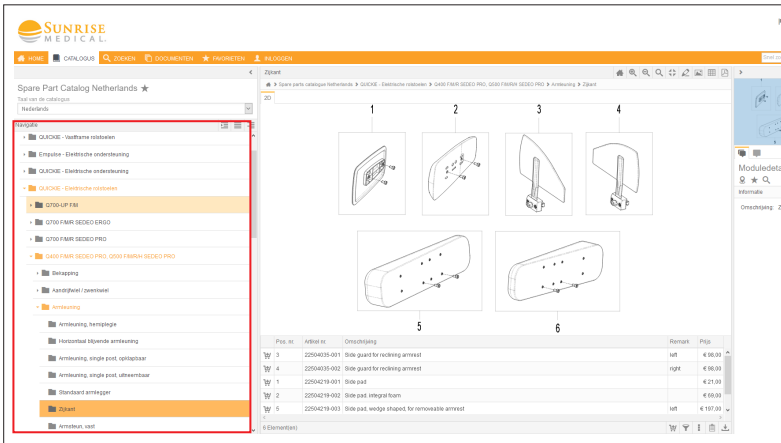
SUNRISE MEDICAL

HOME CATALOGUS ZOEKEN DOCUMENTEN FAVORIETEN INLOGGEN

Spare Part Catalog Netherlands ★
Taal van de catalogus
Nederlands

Navigatie
QUICKIE - Vastframe rolstoelen
Empulse - Elektrische ondersteuning
QUICKIE - Elektrische ondersteuning
QUICKIE - Elektrische rolstoelen
Q700-UP F/M
Q700 F/M/R SEDEO ERGO
Q700 F/M/R SEDEO PRO
Q400 F/M/R SEDEO PRO, Q500 F/M/R/H SEDEO PRO
Bekapping
Aandrijfwiel / zwenkwiel
Armleuning
Armleuning, hemiplegie
Horizontaal blijvende armleuning
Armleuning, single post, opklapbaar
Armleuning, single post, uittrekbaar
Standaard armlegger
Zijkant
Armsteun, vast

Zijkant
Spare parts catalogue Netherlands > QUICKIE - Elektrische rolstoelen > Q400 F/M/R SEDEO PRO, Q500 F/M/R/H SEDEO PRO > Armleuning > Zijkant
2D

1 2 3 4
5 6

| Pos. nr. | Artikel nr. | Omschrijving | Remark | Prijs |
|---|---|---|---|---|
| 3 | 22504035-001 | Side guard for reclining armrest | left | € 98,00 |
| 4 | 22504035-002 | Side guard for reclining armrest | right | € 98,00 |
| 1 | 22504219-001 | Side pad | | € 21,00 |
| 2 | 22504219-002 | Side pad, integral foam | | € 69,00 |
| 5 | 22504219-003 | Side pad, wedge shaped, for removeable armrest | left | € 107,00 |

6 Element(en)

Moduledeta
Informatie
Omschrijving: Z